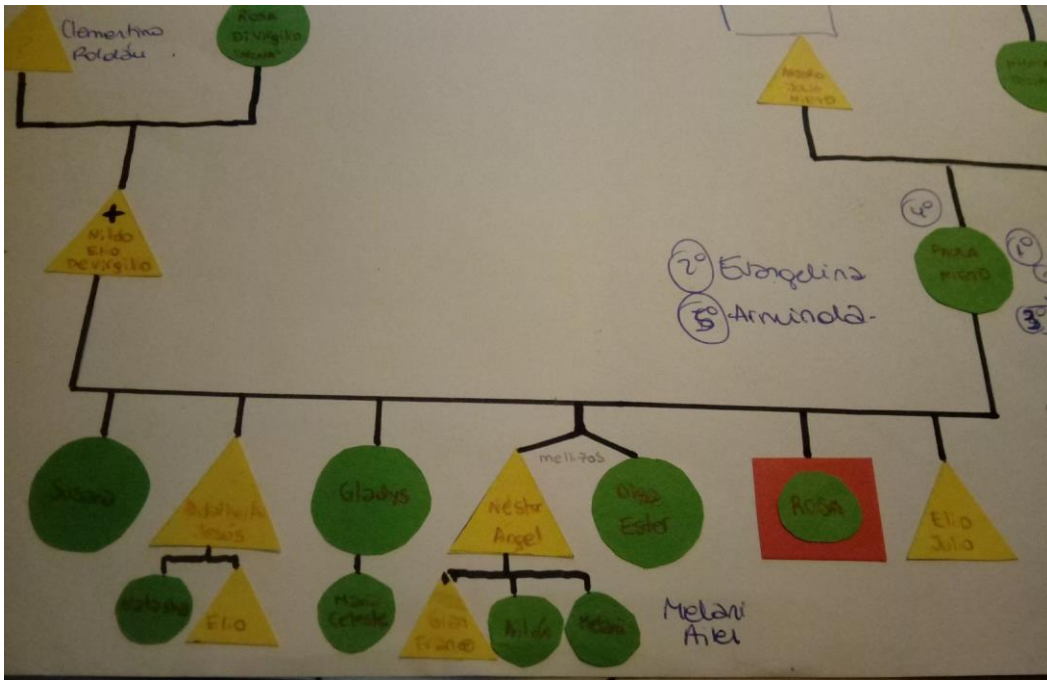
Clementino Roldán

Rosa Di Virgilio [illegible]

Antonio Julio Nieto

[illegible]

+
Nildo Elio Devirgilio

4°

Paula Nieto

1°

2° Evangelina

5° Arminda-

3°

Susana

Adalberto Jesús

Gladys

mellizos

Néstor Angel

Olga Ester

Rosa

Elio Julio

Natalia

Elio

María Celeste

Gian Franco

Aldana

Melani

Melani Ailei